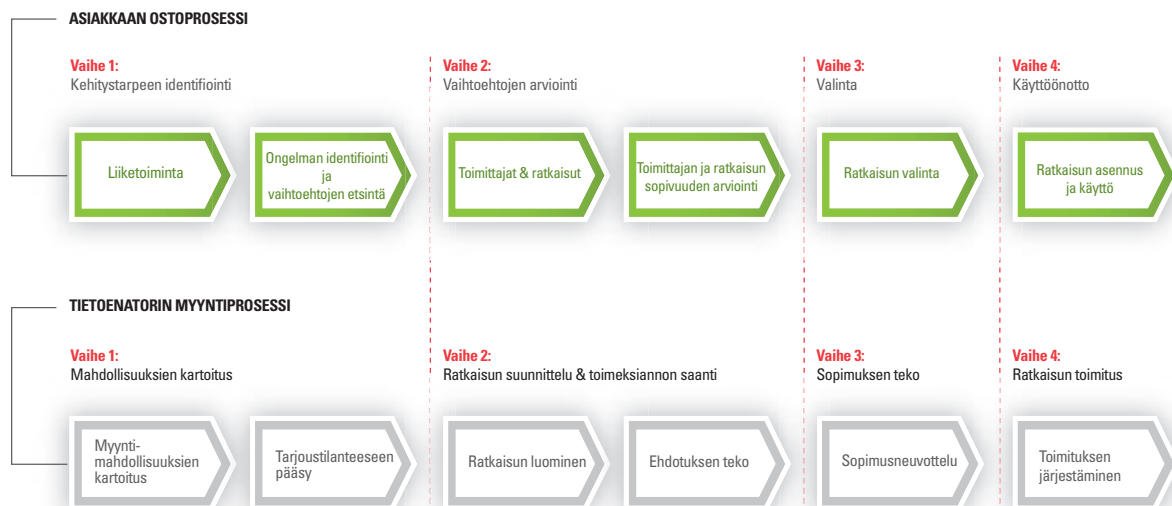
ASIAKKAAN OSTOPROSESSI

Vaihe 1:
Kehitystarpeen identifiointi

Vaihe 2:
Vaihtoehtojen arviointi

Vaihe 3:
Valinta

Vaihe 4:
Käyttöönotto

Liiketoiminta

Ongelman identifiointi ja vaihtoehtojen etsintä

Toimittajat & ratkaisut

Toimittajan ja ratkaisun sopivuuden arviointi

Ratkaisun valinta

Ratkaisun asennus ja käyttö

TIETOENATORIN MYYNTIPROSESSI

Vaihe 1:
Mahdollisuuksien kartoitus

Vaihe 2:
Ratkaisun suunnittelu & toimeksiannon saanti

Vaihe 3:
Sopimuksen teko

Vaihe 4:
Ratkaisun toimitus

Myynti-mahdollisuuksien kartoitus

Tarjoustilanteeseen pääsy

Ratkaisun luominen

Ehdotuksen teko

Sopimusneuvottelu

Toimituksen järjestäminen